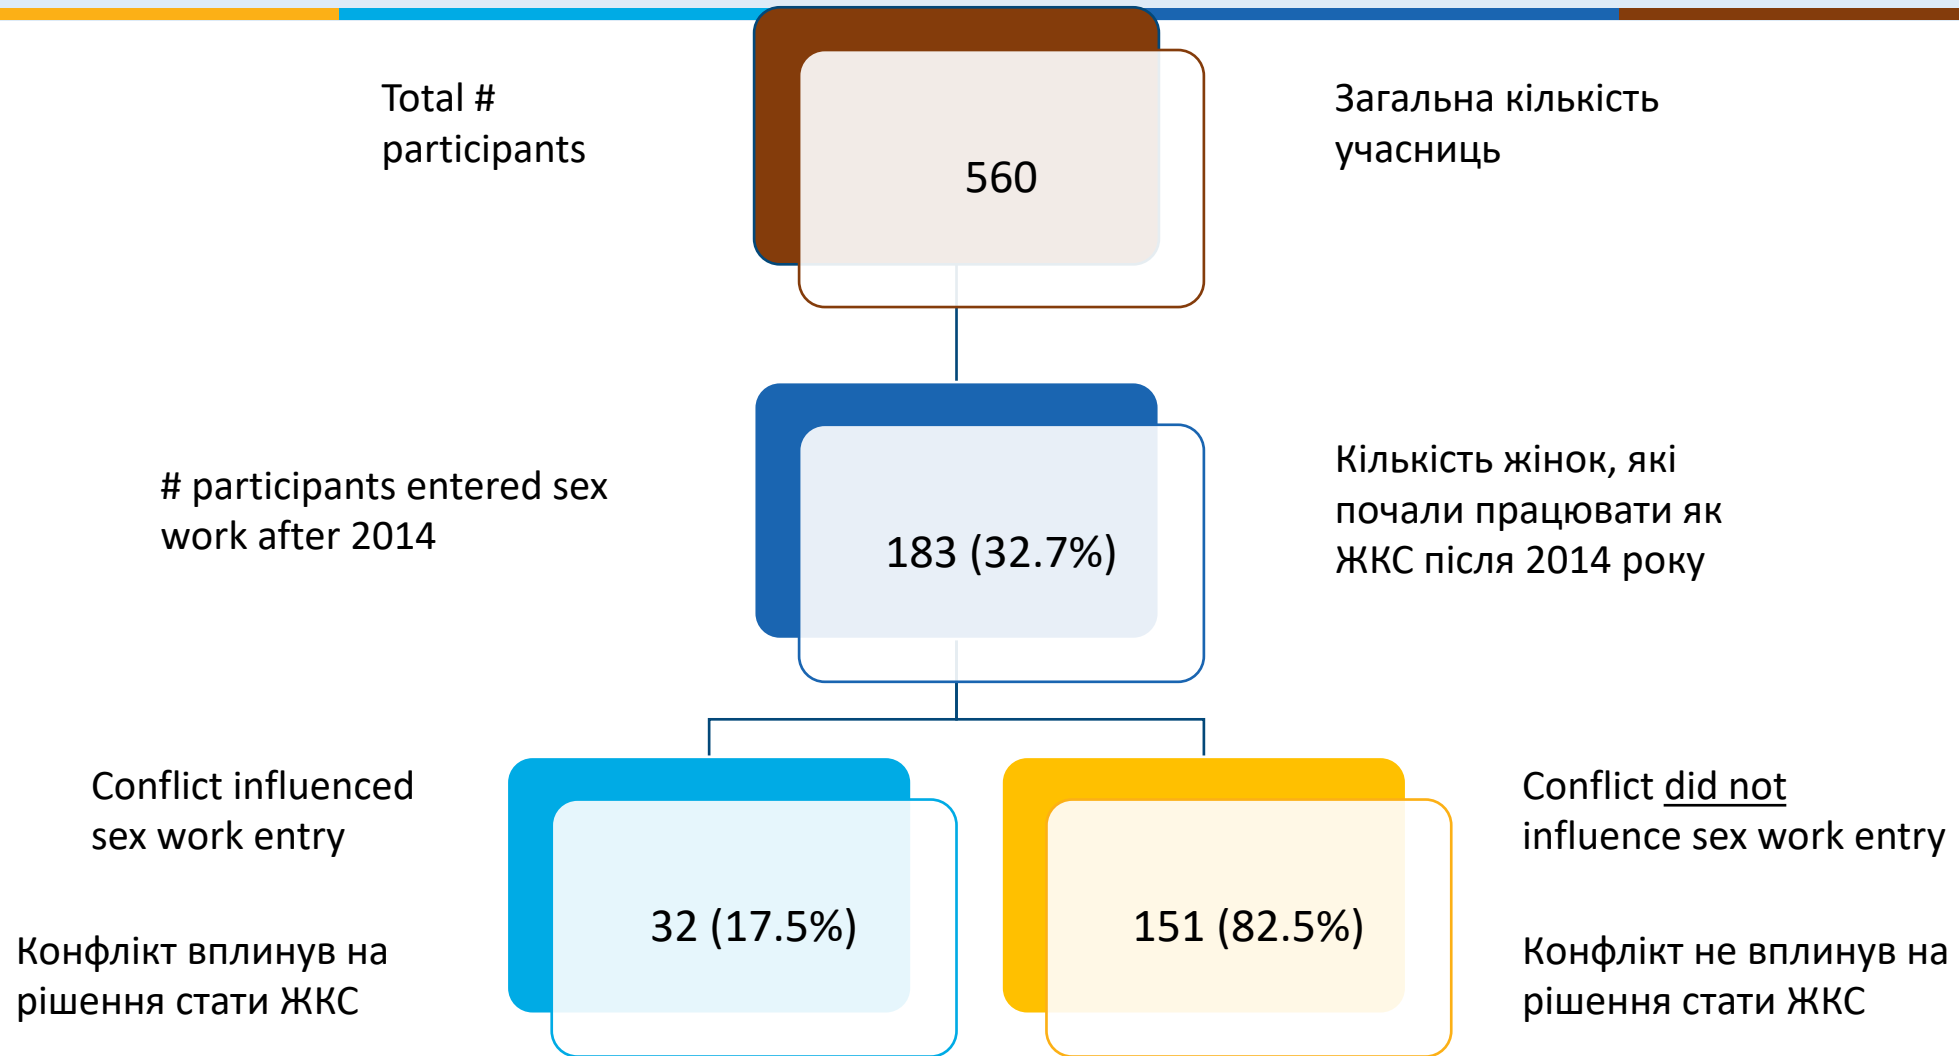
Total # participants

560

Загальна кількість учасниць

# participants entered sex work after 2014

183 (32.7%)

Кількість жінок, які почали працювати як ЖКС після 2014 року

Conflict influenced sex work entry

Конфлікт вплинув на рішення стати ЖКС

32 (17.5%)

151 (82.5%)

Conflict did not influence sex work entry

Конфлікт не вплинув на рішення стати ЖКС